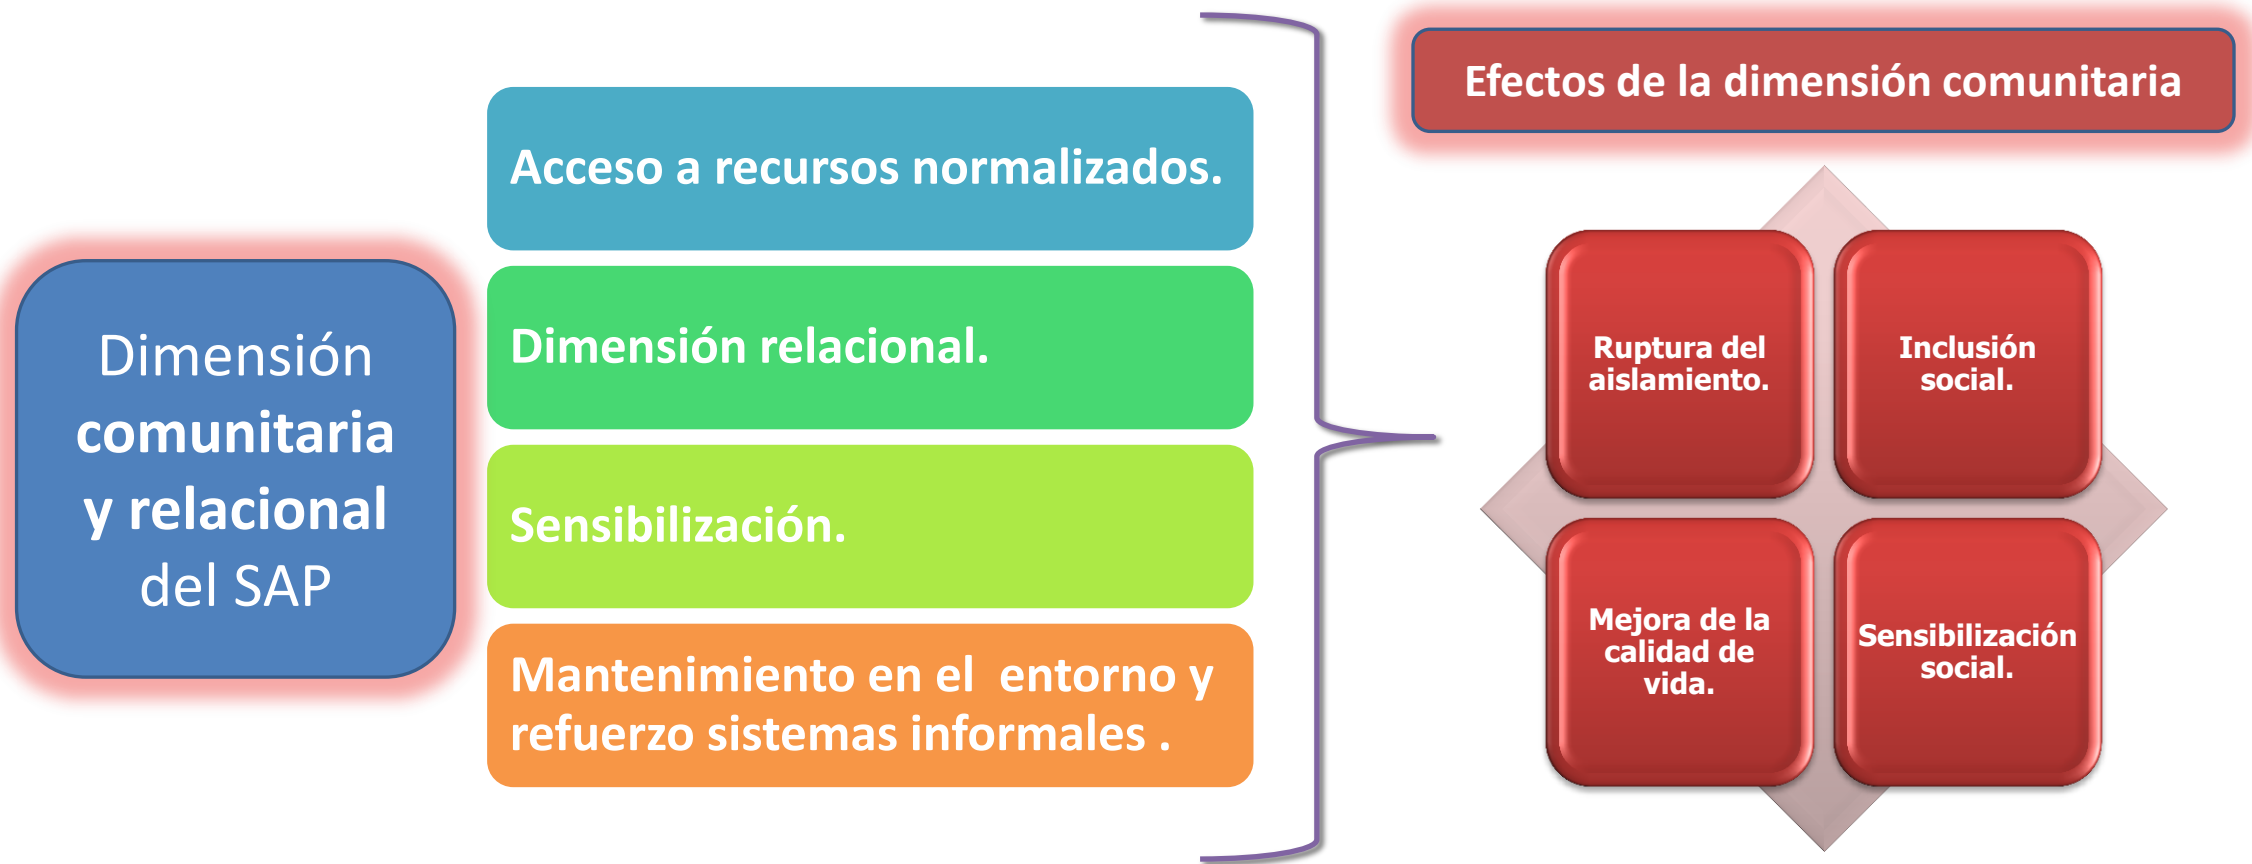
Dimensión comunitaria y relacional del SAP

Acceso a recursos normalizados.

Dimensión relacional.

Sensibilización.

Mantenimiento en el entorno y refuerzo sistemas informales .

Efectos de la dimensión comunitaria

Ruptura del aislamiento.

Inclusión social.

Mejora de la calidad de vida.

Sensibilización social.